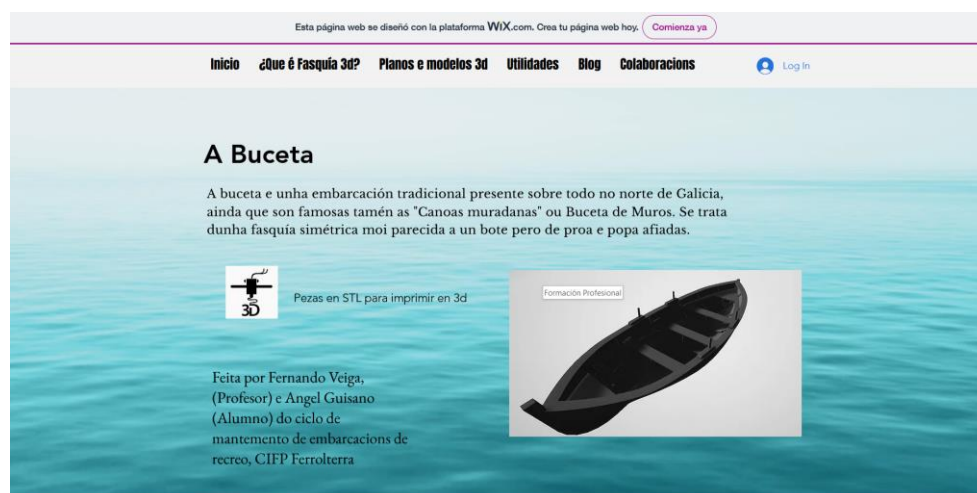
Esta página web se diseñó con la plataforma WiX.com. Crea tu página web hoy. Comienza ya

Inicio ¿Que é Fasquía 3d? Planos e modelos 3d Utilidades Blog Colaboracions Log In

A Buceta

A buceta e unha embarcación tradicional presente sobre todo no norte de Galicia, ainda que son famosas tamén as "Canoas muradanas" ou Buceta de Muros. Se trata dunha fasquía simétrica moi parecida a un bote pero de proa e popa afiadas.

3D

Pezas en STL para imprimir en 3d

Formación Profesional

Feita por Fernando Veiga, (Profesor) e Angel Guisano (Alumno) do ciclo de mantemento de embarcacions de recreo, CIFP Ferrolterra